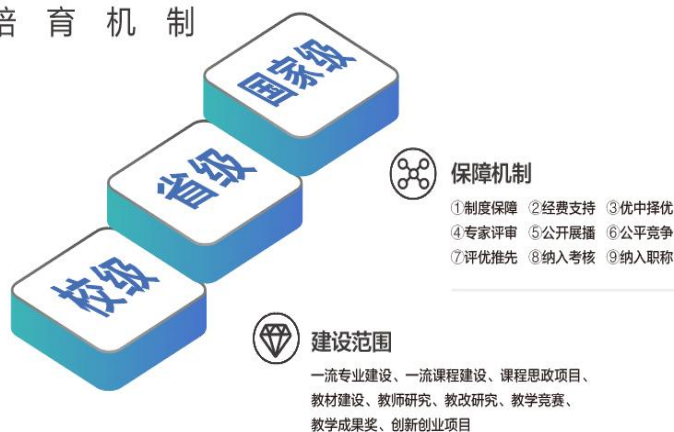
培育机制

国家级

省级

校级

保障机制

①制度保障 ②经费支持 ③优中择优
④专家评审 ⑤公开展播 ⑥公平竞争
⑦评优推先 ⑧纳入考核 ⑨纳入职称

建设范围

一流专业建设、一流课程建设、课程思政项目、教材建设、教师研究、教改研究、教学竞赛、教学成果奖、创新创业项目